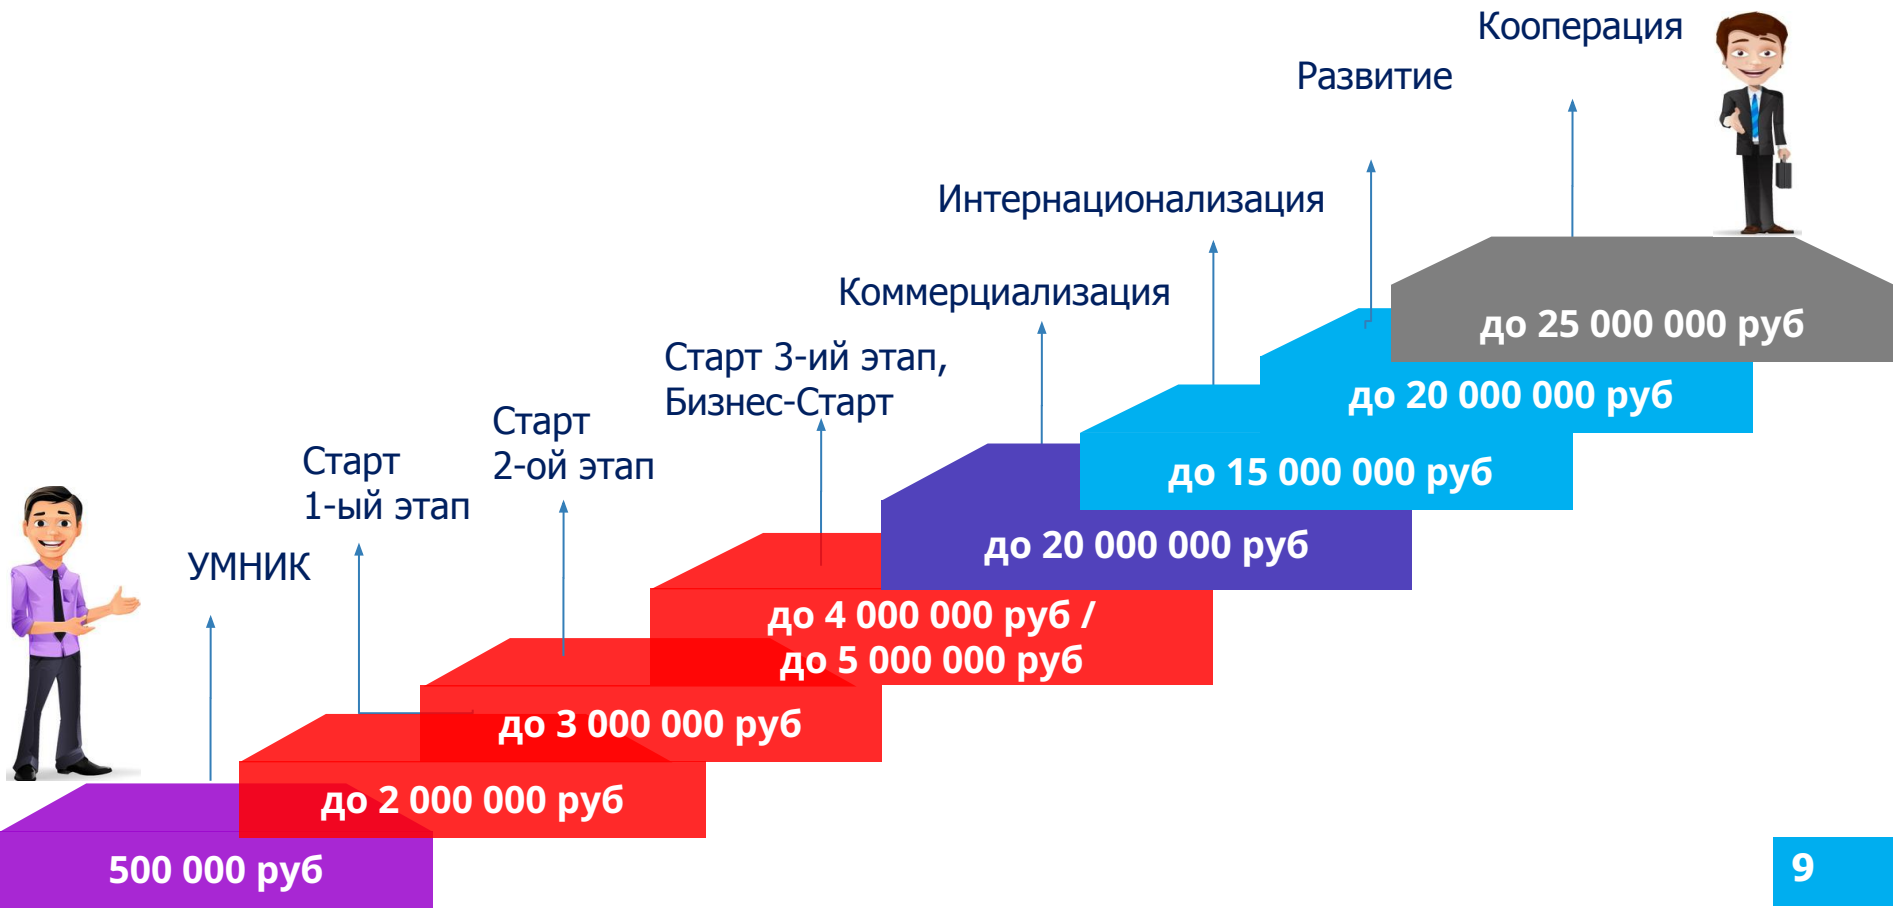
Кооперация

Развитие

Интернационализация

Коммерциализация

Старт 3-ий этап,
Бизнес-Старт

Старт
2-ой этап

Старт
1-ый этап

УМНИК

до 25 000 000 руб

до 20 000 000 руб

до 15 000 000 руб

до 20 000 000 руб

до 4 000 000 руб /
до 5 000 000 руб

до 3 000 000 руб

до 2 000 000 руб

500 000 руб

9